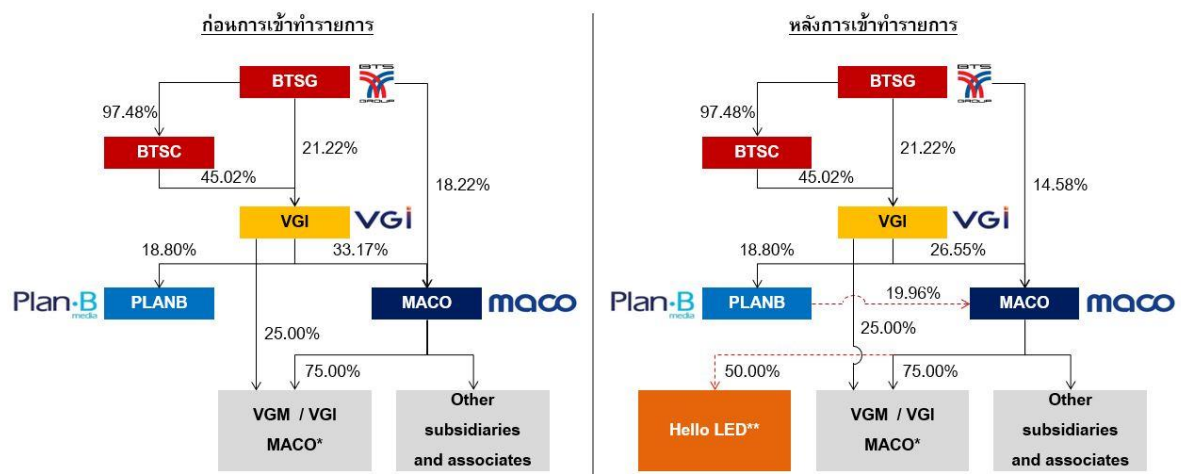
ก่อนการเข้าทำรายการ

BTSG
BTS GROUP
97.48%
BTSC
21.22%
45.02%
18.22%
VGI
VGI
18.80%
33.17%
Plan-B media
PLANB
MACO
maco
25.00%
75.00%
VGM / VGI MACO*
Other subsidiaries and associates

หลังการเข้าทำรายการ

BTSG
BTS GROUP
97.48%
BTSC
21.22%
45.02%
14.58%
VGI
VGI
18.80%
26.55%
Plan-B media
PLANB
19.96%
MACO
maco
25.00%
50.00%
75.00%
Hello LED**
VGM / VGI MACO*
Other subsidiaries and associates